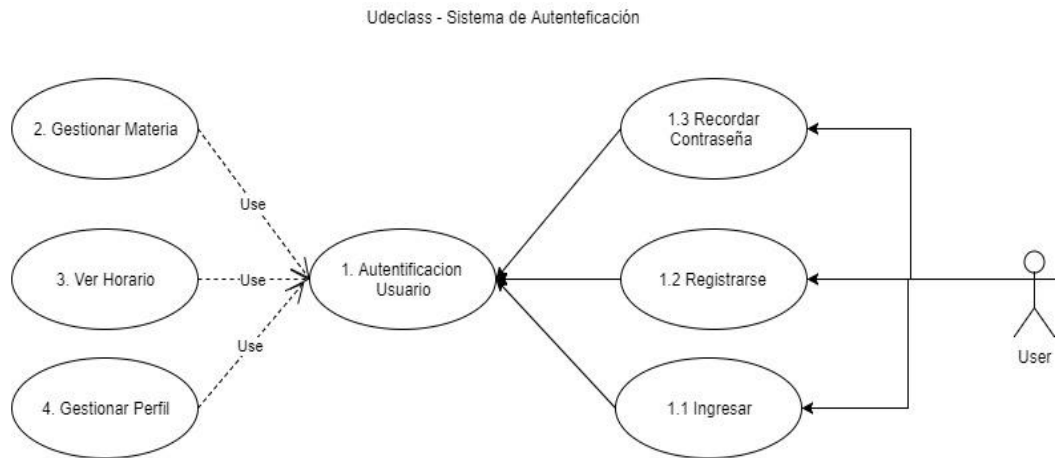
Udeclass - Sistema de Autenteficación

2. Gestionar Materia

3. Ver Horario

4. Gestionar Perfil

Use

Use

Use

1. Autentificacion Usuario

1.3 Recordar Contraseña

1.2 Registrarse

1.1 Ingresar

User